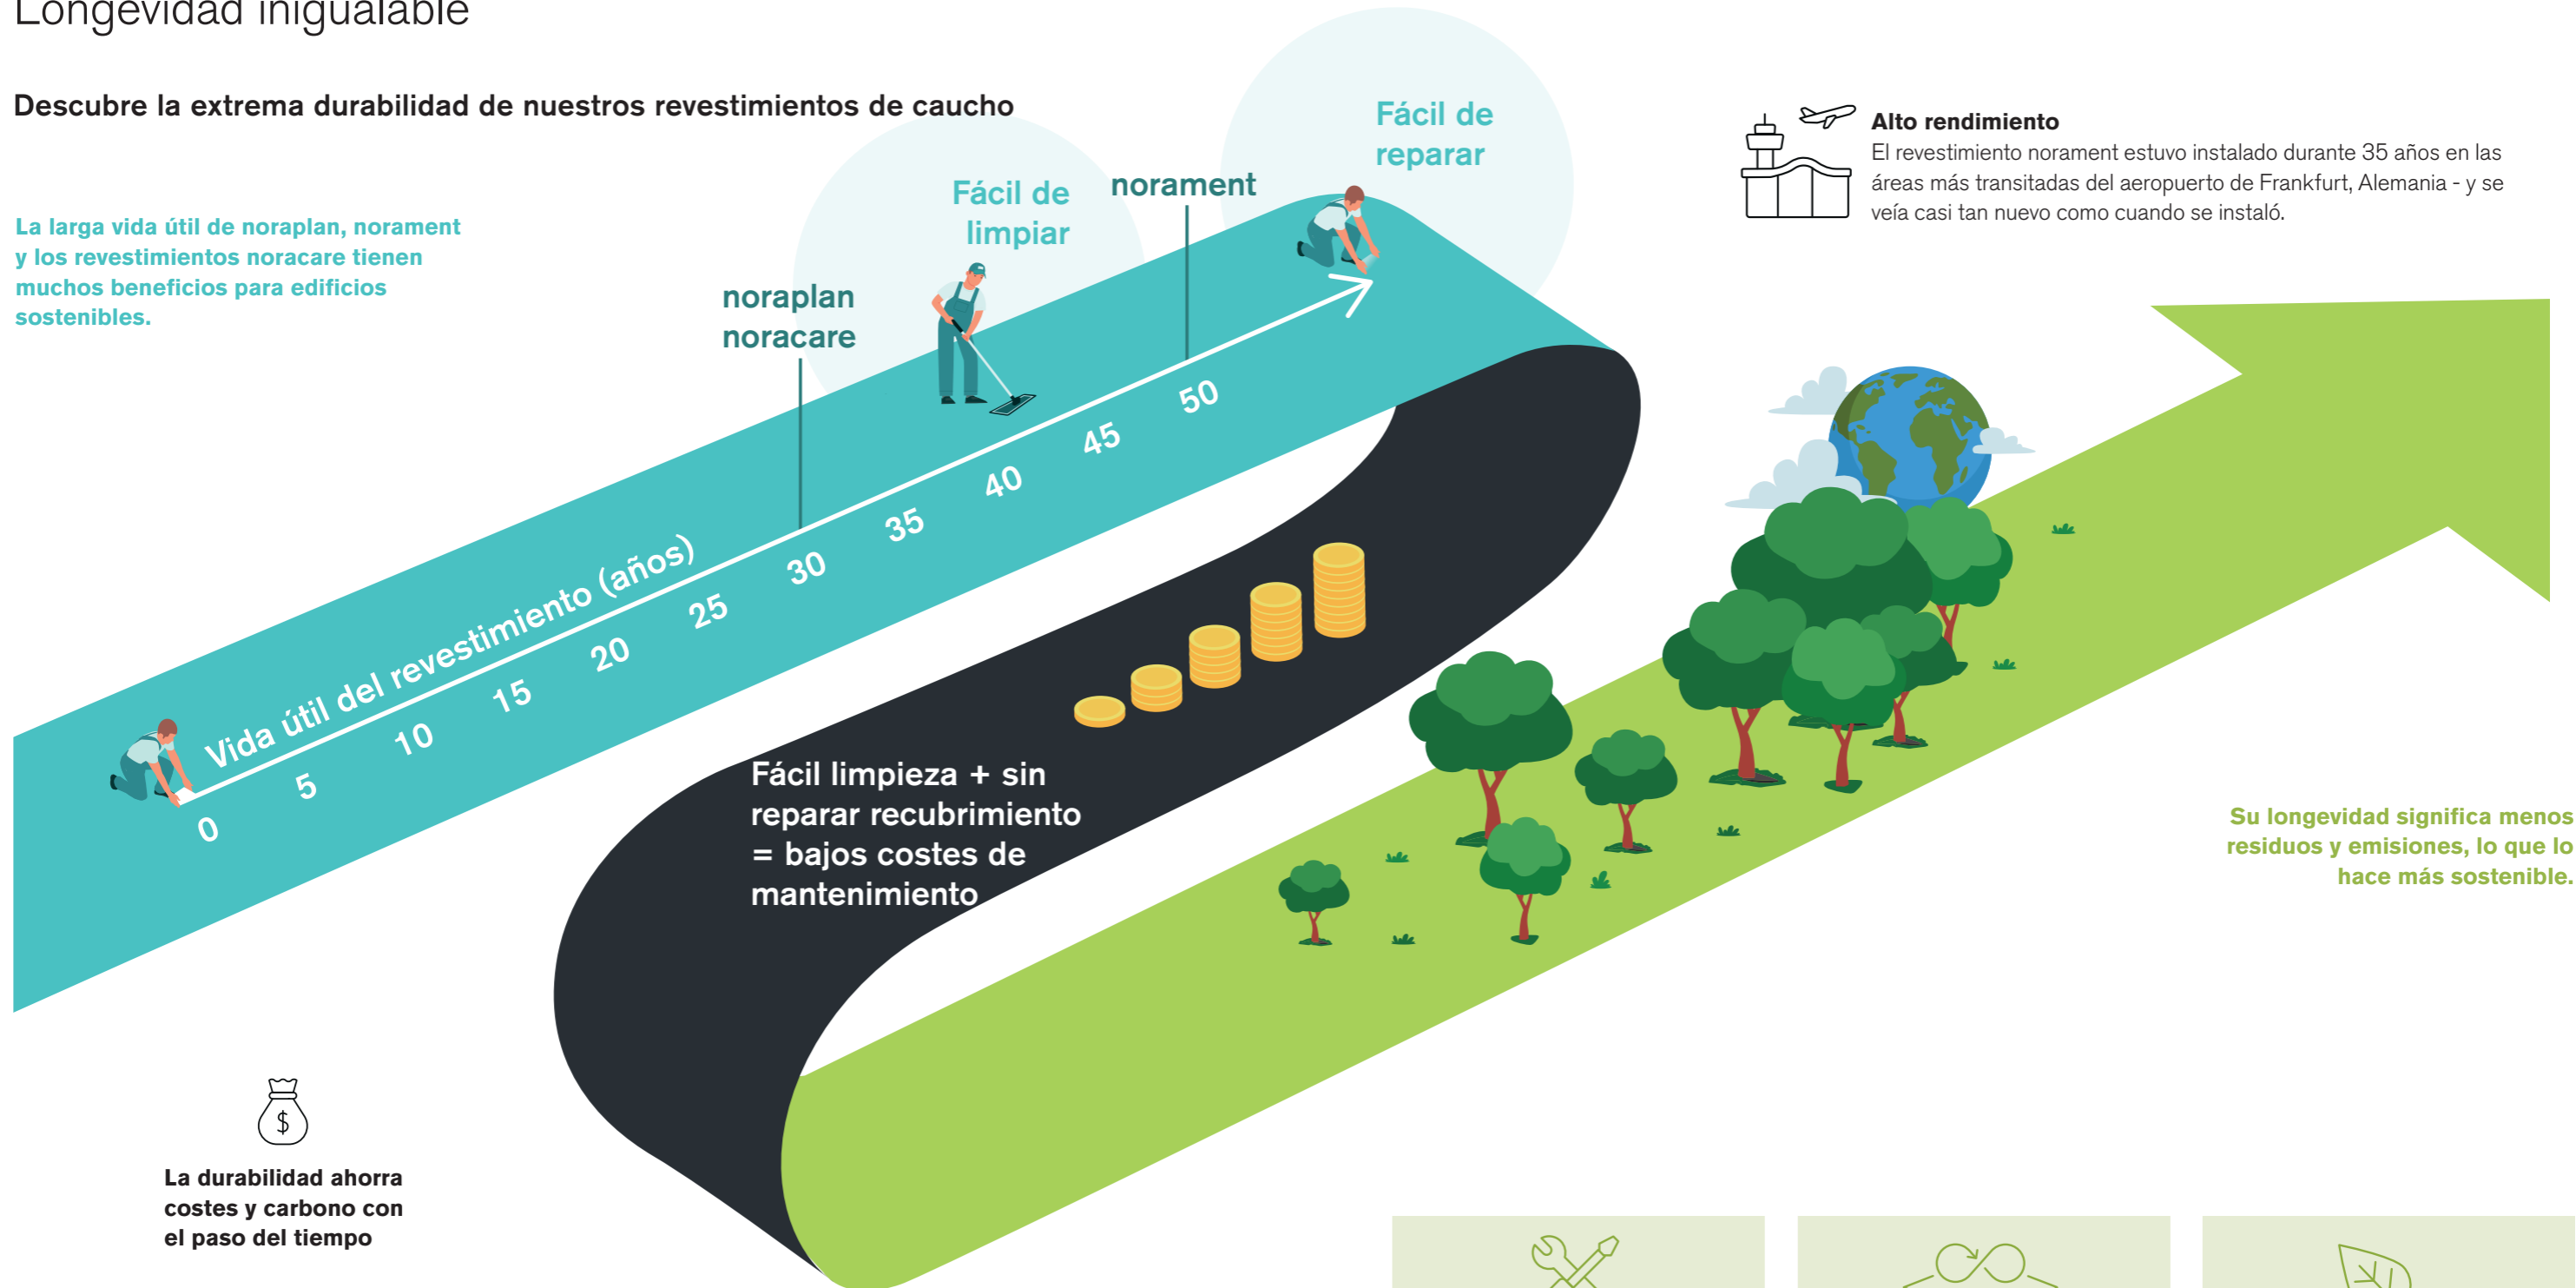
Longevidad inigualable

Descubre la extrema durabilidad de nuestros revestimientos de caucho

La larga vida útil de noraplan, norament y los revestimientos noracare tienen muchos beneficios para edificios sostenibles.

Fácil de limpiar

Fácil de reparar

noraplan noracare

norament

Vida útil del revestimiento (años)

0 5 10 15 20 25 30 35 40 45 50

Alto rendimiento
El revestimiento norament estuvo instalado durante 35 años en las áreas más transitadas del aeropuerto de Frankfurt, Alemania - y se veía casi tan nuevo como cuando se instaló.

Fácil limpieza + sin reparar recubrimiento = bajos costes de mantenimiento

Su longevidad significa menos residuos y emisiones, lo que lo hace más sostenible.

$

La durabilidad ahorra costes y carbono con el paso del tiempo